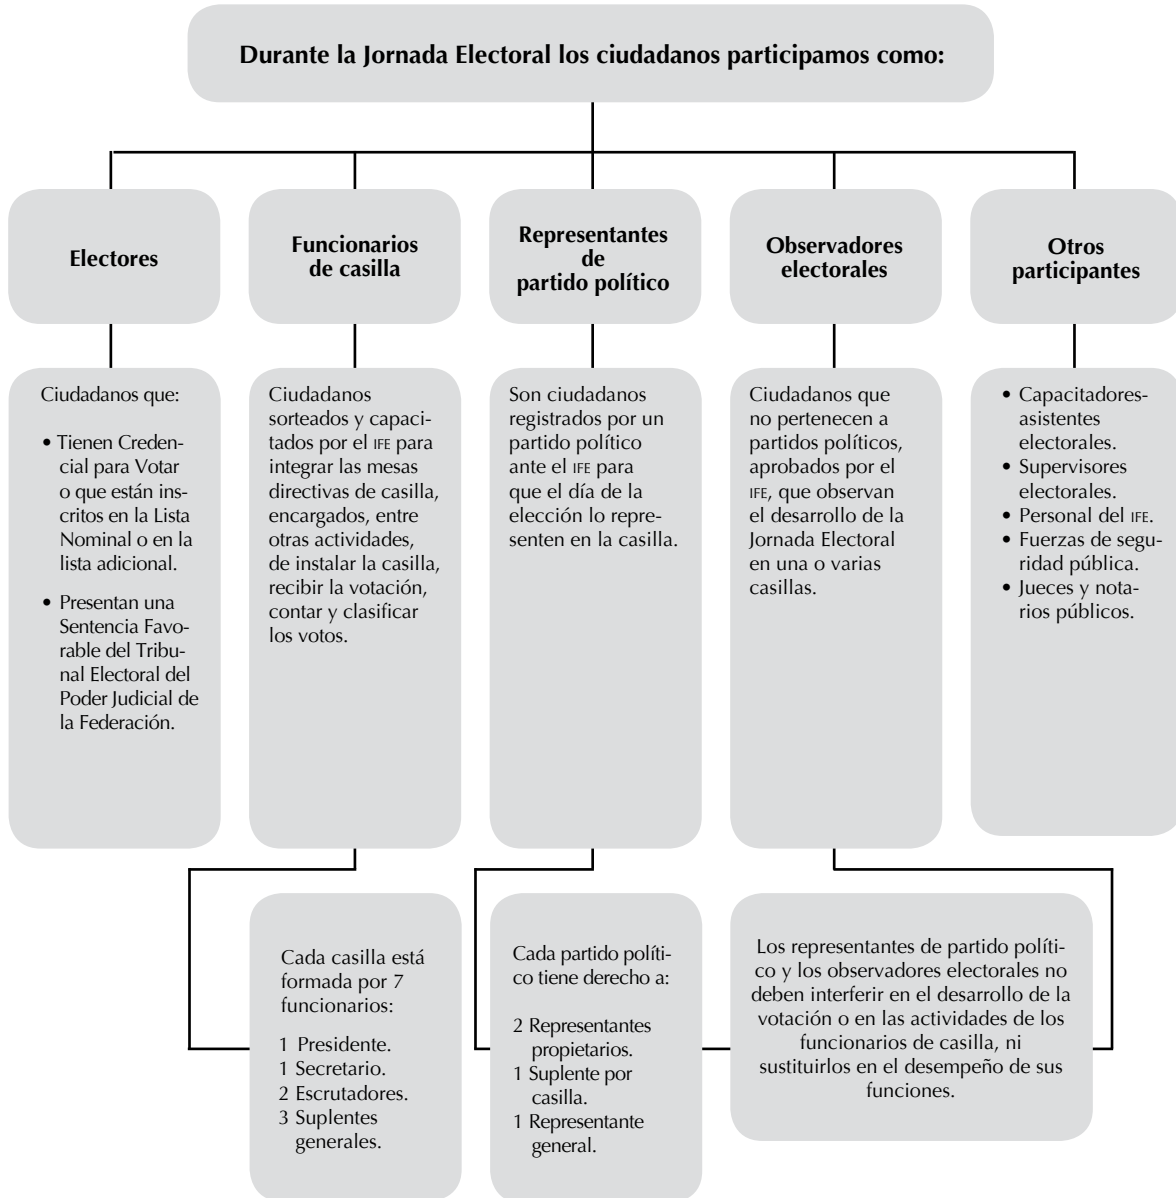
Durante la Jornada Electoral los ciudadanos participamos como:

Electores

Funcionarios de casilla

Representantes de partido político

Observadores electorales

Otros participantes

Ciudadanos que:

• Tienen Credencial para Votar o que están inscritos en la Lista Nominal o en la lista adicional.

• Presentan una Sentencia Favorable del Tribunal Electoral del Poder Judicial de la Federación.

Ciudadanos sorteados y capacitados por el IFE para integrar las mesas directivas de casilla, encargados, entre otras actividades, de instalar la casilla, recibir la votación, contar y clasificar los votos.

Son ciudadanos registrados por un partido político ante el IFE para que el día de la elección lo representen en la casilla.

Ciudadanos que no pertenecen a partidos políticos, aprobados por el IFE, que observan el desarrollo de la Jornada Electoral en una o varias casillas.

• Capacitadores-asistentes electorales.
• Supervisores electorales.
• Personal del IFE.
• Fuerzas de seguridad pública.
• Jueces y notarios públicos.

Cada casilla está formada por 7 funcionarios:

1 Presidente.
1 Secretario.
2 Escrutadores.
3 Suplentes generales.

Cada partido político tiene derecho a:

2 Representantes propietarios.
1 Suplente por casilla.
1 Representante general.

Los representantes de partido político y los observadores electorales no deben interferir en el desarrollo de la votación o en las actividades de los funcionarios de casilla, ni sustituirlos en el desempeño de sus funciones.